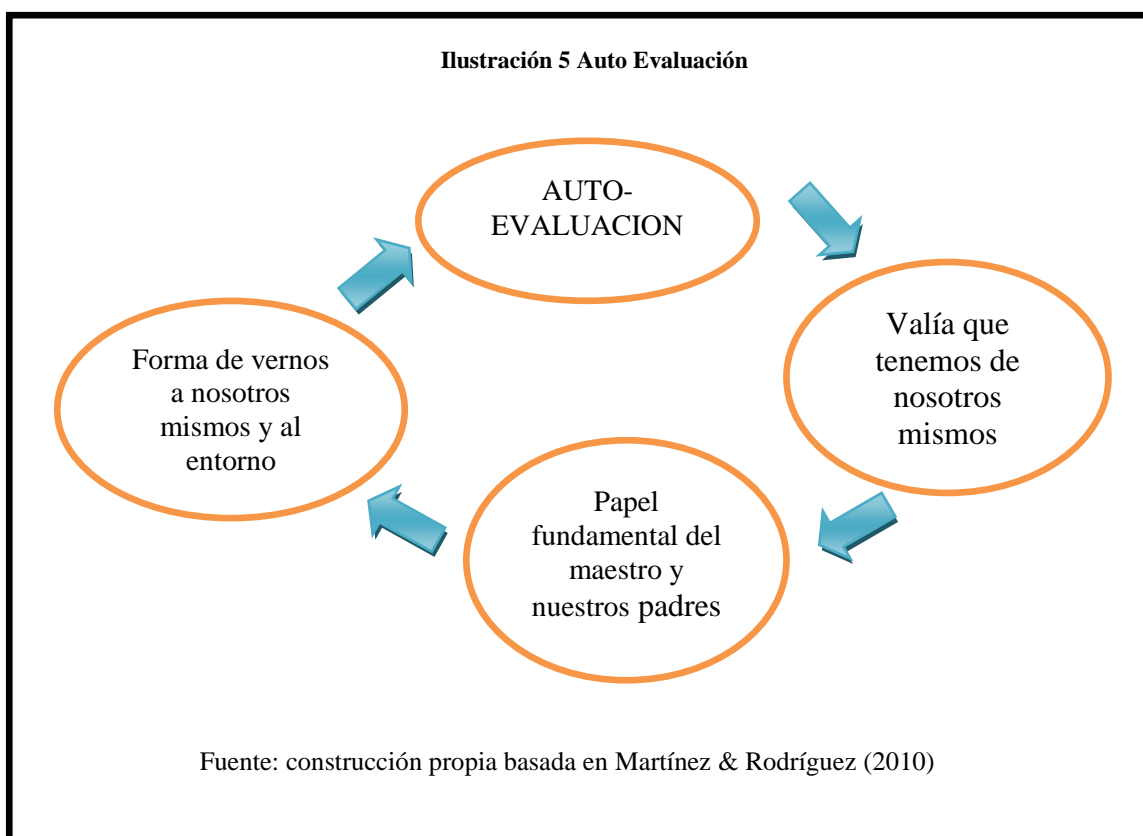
**Ilustración 5 Auto Evaluación**

AUTO-EVALUACION

Valía que tenemos de nosotros mismos

Papel fundamental del maestro y nuestros padres

Forma de vernos a nosotros mismos y al entorno

Fuente: construcción propia basada en Martínez & Rodríguez (2010)